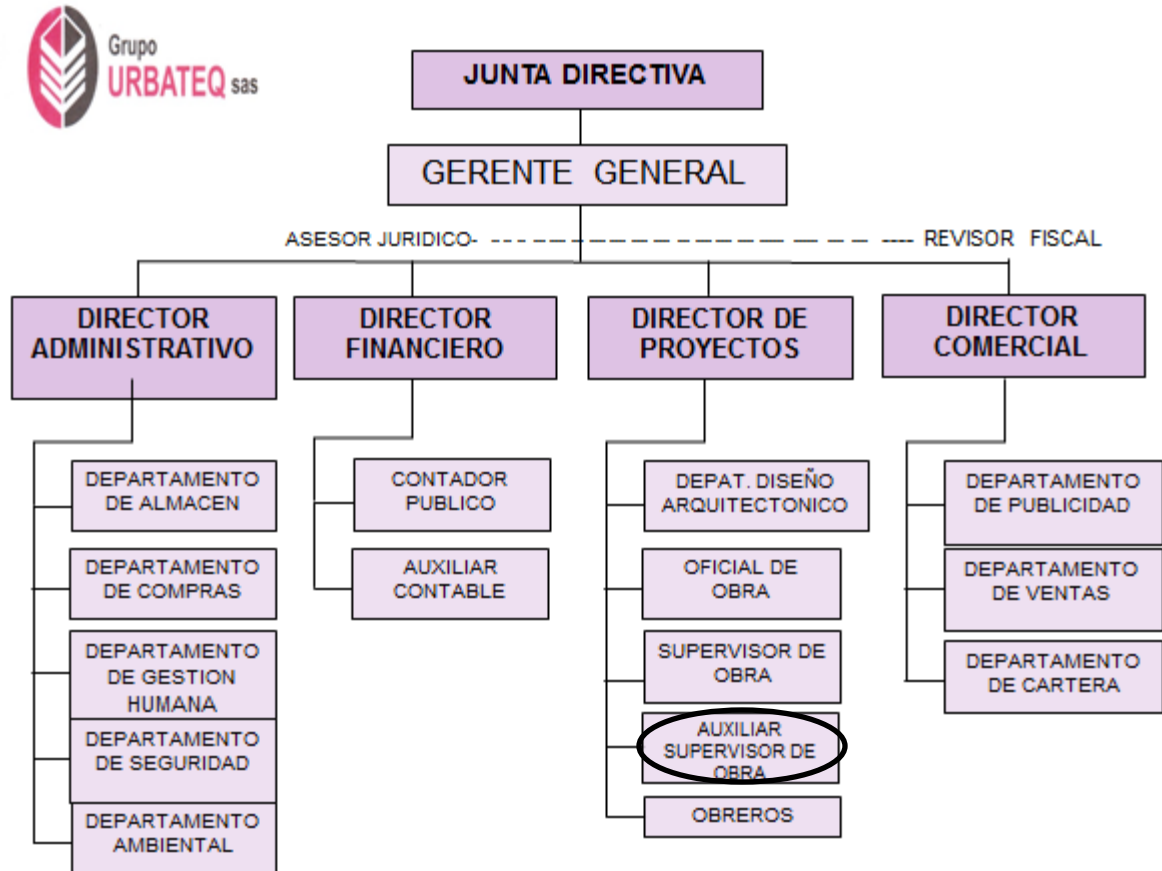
Grupo URBATEQ sas

JUNTA DIRECTIVA

GERENTE GENERAL

ASESOR JURIDICO- REVISOR FISCAL

DIRECTOR ADMINISTRATIVO

DEPARTAMENTO DE ALMACEN

DEPARTAMENTO DE COMPRAS

DEPARTAMENTO DE GESTION HUMANA

DEPARTAMENTO DE SEGURIDAD

DEPARTAMENTO AMBIENTAL

DIRECTOR FINANCIERO

CONTADOR PUBLICO

AUXILIAR CONTABLE

DIRECTOR DE PROYECTOS

DEPAT. DISEÑO ARQUITECTONICO

OFICIAL DE OBRA

SUPERVISOR DE OBRA

AUXILIAR SUPERVISOR DE OBRA

OBREROS

DIRECTOR COMERCIAL

DEPARTAMENTO DE PUBLICIDAD

DEPARTAMENTO DE VENTAS

DEPARTAMENTO DE CARTERA